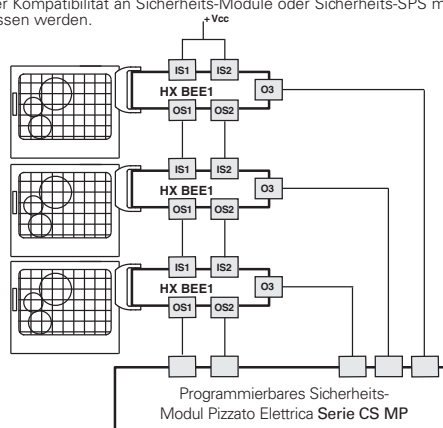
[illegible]er Kompatibilität an Sicherheits-Module oder Sicherheits-SPS m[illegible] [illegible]ssen werden.

+Vcc

IS1 IS2
HX BEE1
OS1 OS2
O3

IS1 IS2
HX BEE1
OS1 OS2
O3

IS1 IS2
HX BEE1
OS1 OS2
O3

Programmierbares Sicherheits-Modul Pizzato Elettrica Serie CS MP